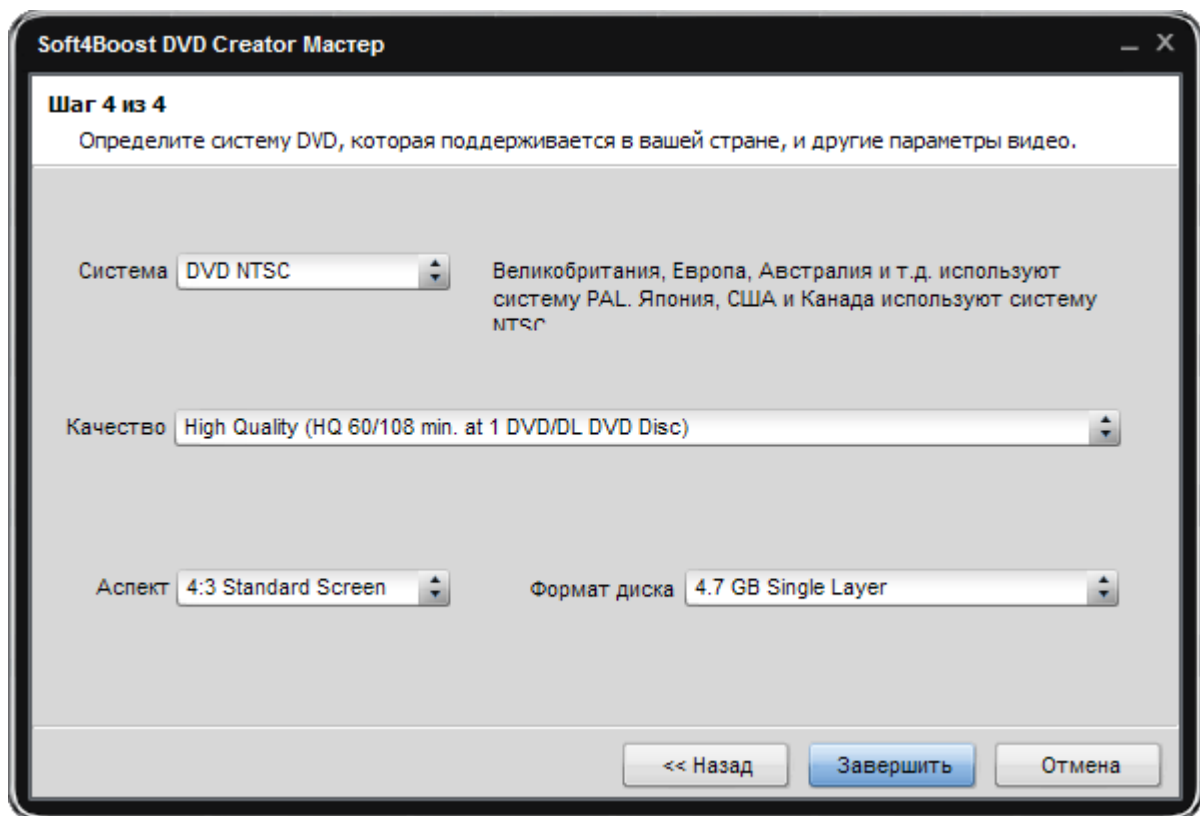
Soft4Boost DVD Creator Мастер

Шаг 4 из 4

Определите систему DVD, которая поддерживается в вашей стране, и другие параметры видео.

Система DVD NTSC

Великобритания, Европа, Австралия и т.д. используют систему PAL. Япония, США и Канада используют систему NTSC

Качество High Quality (HQ 60/108 min. at 1 DVD/DL DVD Disc)

Аспект 4:3 Standard Screen

Формат диска 4.7 GB Single Layer

<< Назад

Завершить

Отмена